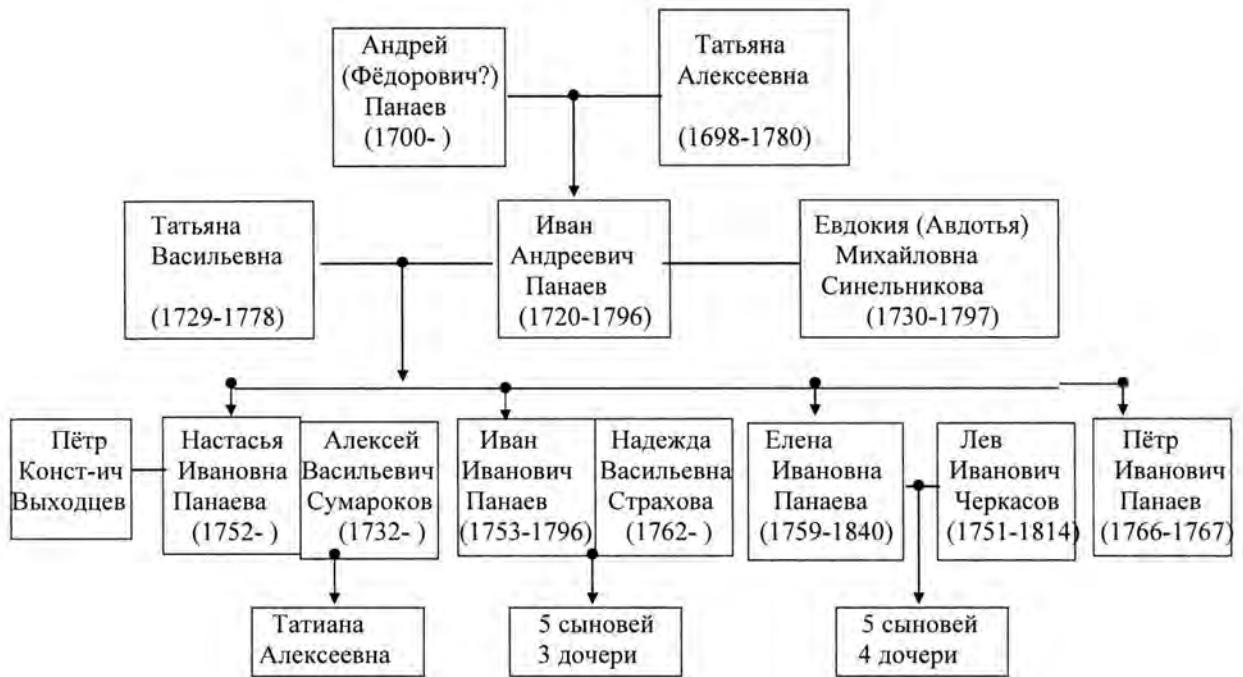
Андрей (Фёдорович?) Панаев (1700- )

Татьяна Алексеевна (1698-1780)

Татьяна Васильевна (1729-1778)

Иван Андреевич Панаев (1720-1796)

Евдокия (Авдотья) Михайловна Синельникова (1730-1797)

Пётр Конст-ич Выходцев

Настасья Ивановна Панаева (1752- )

Алексей Васильевич Сумароков (1732- )

Иван Иванович Панаев (1753-1796)

Надежда Васильевна Страхова (1762- )

Елена Ивановна Панаева (1759-1840)

Лев Иванович Черкасов (1751-1814)

Пётр Иванович Панаев (1766-1767)

Татиана Алексеевна

5 сыновей 3 дочери

5 сыновей 4 дочери